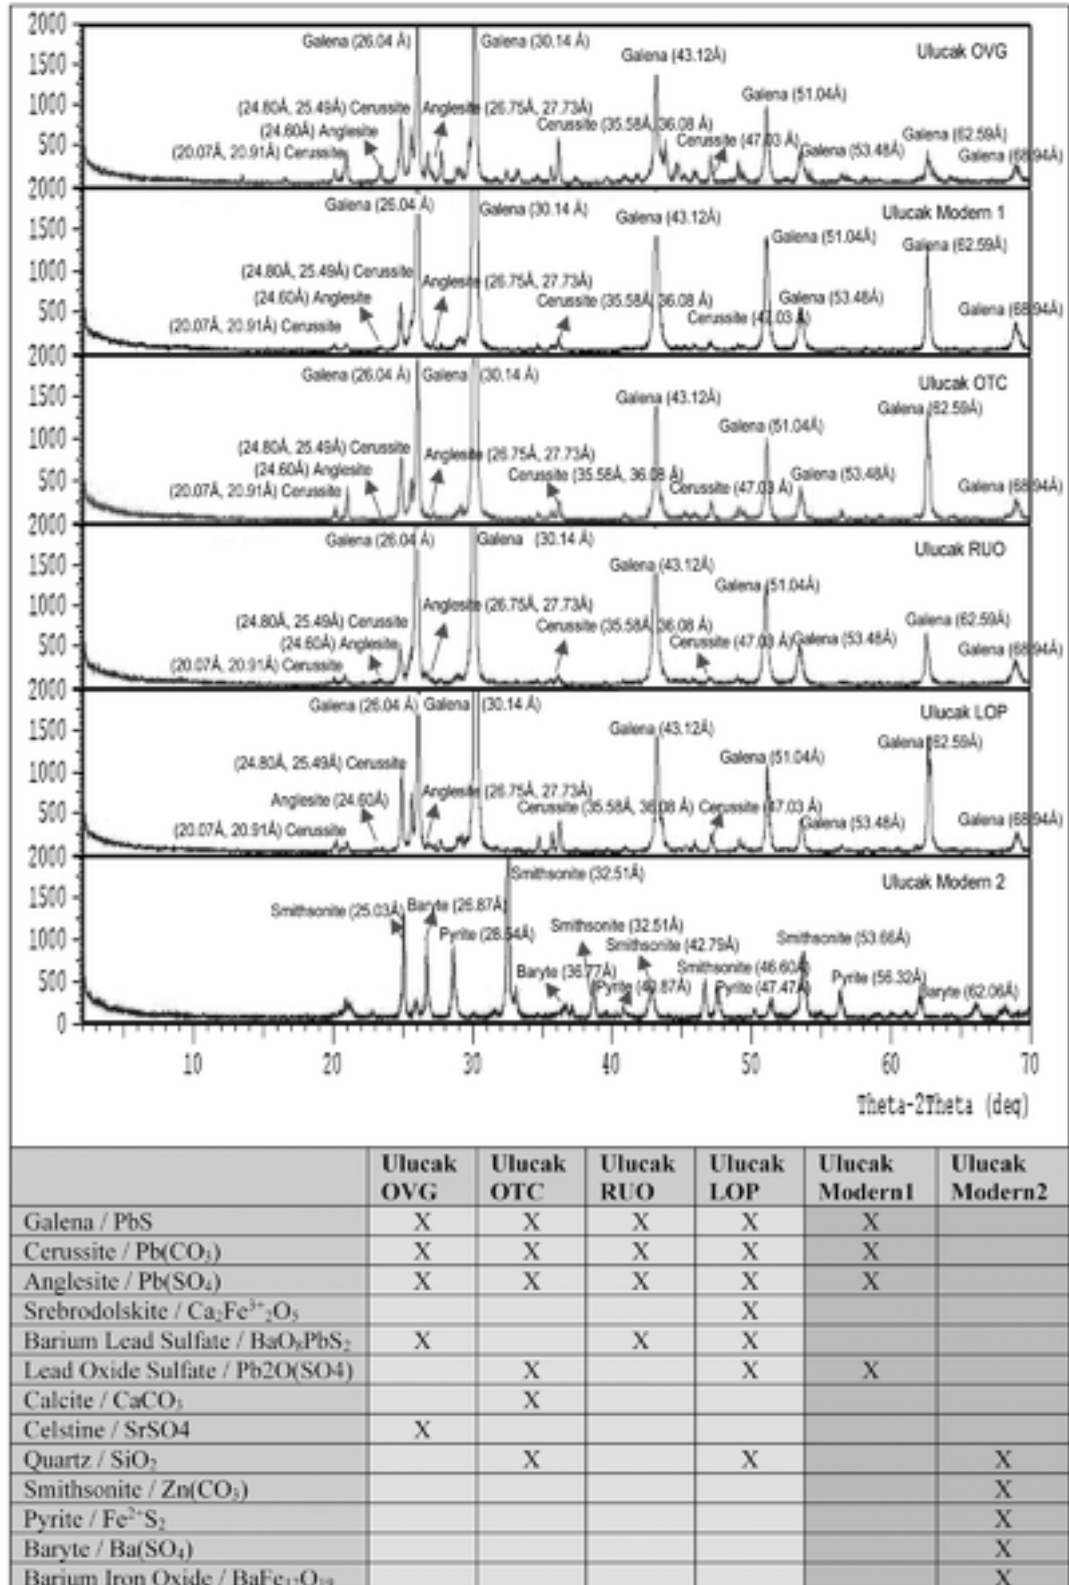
2000 1500 1000 500

Galena (26.04 Å) Galena (30.14 Å) Galena (43.12Å) Ulucak OVG
(24.80Å, 25.49Å) Cerussite Anglesite (26.75Å, 27.73Å) Galena (51.04Å)
(24.60Å) Anglesite Cerussite (35.58Å, 36.08 Å) Cerussite (47.03 Å) Galena (62.59Å)
(20.07Å, 20.91Å) Cerussite Galena (53.48Å) Galena (68.94Å)

2000 1500 1000 500

Galena (26.04 Å) Galena (30.14 Å) Galena (43.12Å) Ulucak Modern 1
Galena (51.04Å) Galena (62.59Å)
(24.80Å, 25.49Å) Cerussite Anglesite (26.75Å, 27.73Å)
(24.60Å) Anglesite Cerussite (35.58Å, 36.08 Å) Galena (53.48Å)
(20.07Å, 20.91Å) Cerussite Cerussite (47.03 Å) Galena (68.94Å)

2000 1500 1000 500

Galena (26.04 Å) Galena (30.14 Å) Ulucak OTC
Galena (43.12Å) Galena (62.59Å)
Galena (51.04Å)
(24.80Å, 25.49Å) Cerussite Anglesite (26.75Å, 27.73Å)
(24.60Å) Anglesite Cerussite (35.58Å, 36.08 Å) Galena (53.48Å)
(20.07Å, 20.91Å) Cerussite Cerussite (47.03 Å) Galena (68.94Å)

2000 1500 1000 500

Galena (26.04 Å) Galena (30.14 Å) Ulucak RUO
Galena (43.12Å)
Galena (51.04Å)
(24.80Å, 25.49Å) Cerussite Anglesite (26.75Å, 27.73Å) Galena (62.59Å)
(24.60Å) Anglesite Cerussite (35.58Å, 36.08 Å)
(20.07Å, 20.91Å) Cerussite Cerussite (47.03 Å) Galena (53.48Å) Galena (68.94Å)

2000 1500 1000 500

Galena (26.04 Å) Galena (30.14 Å) Ulucak LOP
Galena (43.12Å) Galena (62.59Å)
(24.80Å, 25.49Å) Cerussite Galena (51.04Å)
Anglesite (24.60Å) Anglesite (26.75Å, 27.73Å)
Cerussite (35.58Å, 36.08 Å) Cerussite (47.03 Å)
(20.07Å, 20.91Å) Cerussite Galena (53.48Å) Galena (68.94Å)

2000 1500 1000 500 0

Smithsonite (32.51Å) Ulucak Modern 2
Smithsonite (25.03Å) Baryte (26.87Å)
Smithsonite (32.51Å)
Pyrite (28.54Å) Smithsonite (42.79Å) Smithsonite (53.66Å)
Smithsonite (46.60Å)
Baryte (36.77Å) Pyrite (40.87Å) Pyrite (47.47Å) Pyrite (56.32Å) Baryte (62.06Å)

10 20 30 40 50 60 70
Theta-2Theta (deg)

| | Ulucak OVG | Ulucak OTC | Ulucak RUO | Ulucak LOP | Ulucak Modern1 | Ulucak Modern2 |
|---|---|---|---|---|---|---|
| Galena / PbS | X | X | X | X | X | |
| Cerussite / Pb(CO$_3$) | X | X | X | X | X | |
| Anglesite / Pb(SO$_4$) | X | X | X | X | X | |
| Srebrodolskite / Ca$_2$Fe$^{3+}$$_2$O$_5$ | | | | X | | |
| Barium Lead Sulfate / BaO$_8$PbS$_2$ | X | | X | X | | |
| Lead Oxide Sulfate / Pb2O(SO4) | | X | | X | X | |
| Calcite / CaCO$_3$ | | X | | | | |
| Celstine / SrSO4 | X | | | | | |
| Quartz / SiO$_2$ | | X | | X | | X |
| Smithsonite / Zn(CO$_3$) | | | | | | X |
| Pyrite / Fe$^{2+}$S$_2$ | | | | | | X |
| Baryte / Ba(SO$_4$) | | | | | | X |
| Barium Iron Oxide / BaFe$_{12}$O$_{19}$ | | | | | | X |